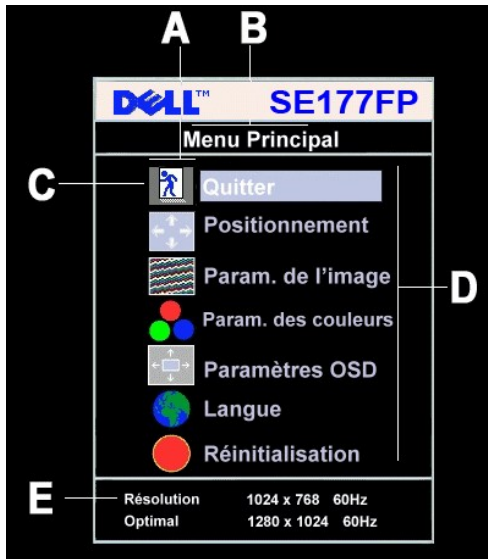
A B

DELL™ SE177FP

Menu Principal

C

Quitter

Positionnement

Param. de l'image

Param. des couleurs

Paramètres OSD

Langue

Réinitialisation

D

E

| Résolution | 1024 x 768 60Hz |
|---|---|
| Optimal | 1280 x 1024 60Hz |